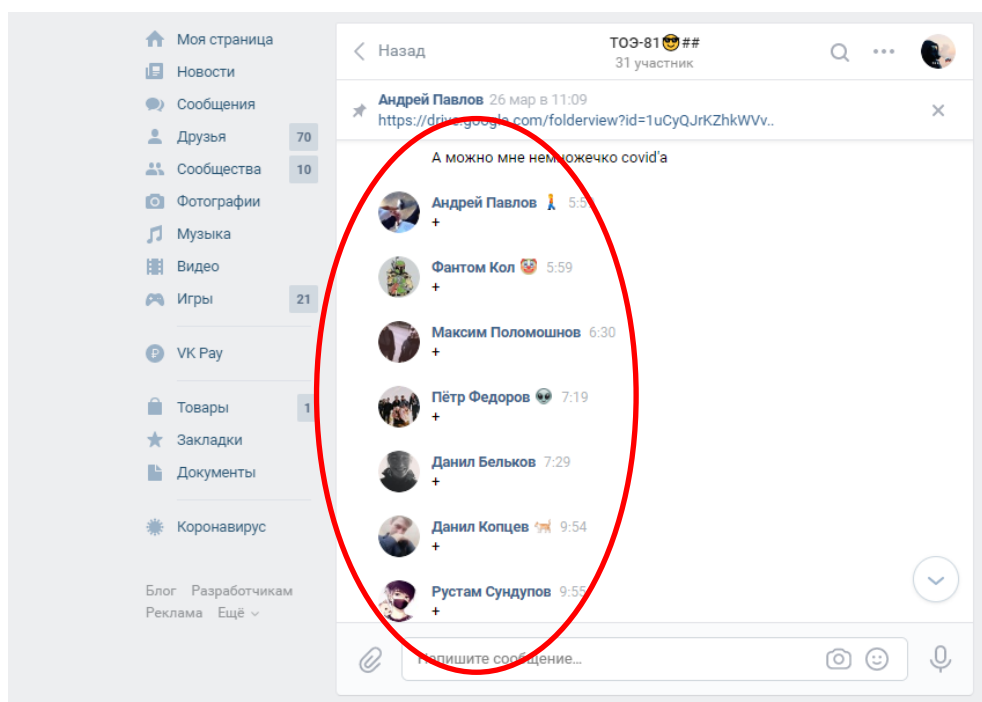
Моя страница
Новости
Сообщения
Друзья 70
Сообщества 10
Фотографии
Музыка
Видео
Игры 21

VK Pay

Товары 1
Закладки
Документы

Коронавирус

Блог Разработчикам
Реклама Ещё

Назад
ТОЭ-81😎##
31 участник

Андрей Павлов 26 мар в 11:09
https://drive.google.com/folderview?id=1uCyQJrKZhkWVv..

А можно мне немножечко covid'a

Андрей Павлов 🚶 5:5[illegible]
+

Фантом Кол 🤡 5:59
+

Максим Поломошнов 6:30
+

Пётр Федоров 👽 7:19
+

Данил Бельков 7:29
+

Данил Копцев 🐈 9:54
+

Рустам Сундупов 9:55
+

Напишите сообщение...